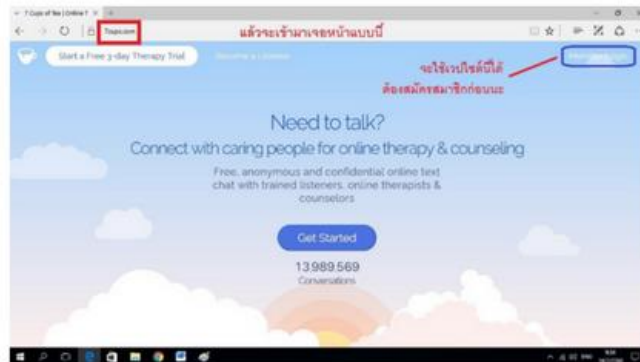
7 Cups of Tea | Online T ×

7cups.com

แล้วจะเข้ามาเจอหน้าแบบนี้

Start a Free 3-day Therapy Trial

Become a Listener

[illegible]

จะใช้เวปไซต์นี้ได้ ต้องสมัครสมาชิกก่อนนะ

Need to talk?

Connect with caring people for online therapy & counseling

Free, anonymous and confidential online text chat with trained listeners, online therapists & counselors

Get Started

13,989,569

Conversations